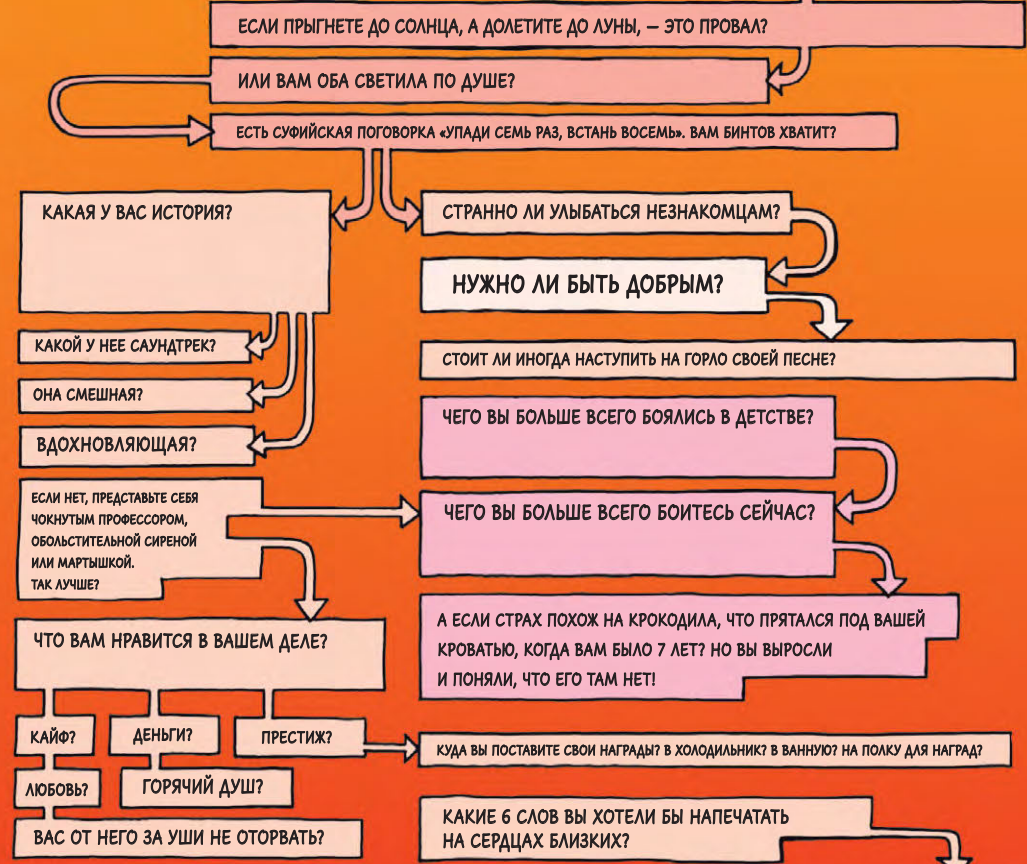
ЕСЛИ ПРЫГНЕТЕ ДО СОЛНЦА, А ДОЛЕТИТЕ ДО ЛУНЫ, — ЭТО ПРОВАЛ?

ИЛИ ВАМ ОБА СВЕТИЛА ПО ДУШЕ?

ЕСТЬ СУФИЙСКАЯ ПОГОВОРКА «УПАДИ СЕМЬ РАЗ, ВСТАНЬ ВОСЕМЬ». ВАМ БИНТОВ ХВАТИТ?

КАКАЯ У ВАС ИСТОРИЯ?

КАКОЙ У НЕЕ САУНДТРЕК?

ОНА СМЕШНАЯ?

ВДОХНОВЛЯЮЩАЯ?

ЕСЛИ НЕТ, ПРЕДСТАВЬТЕ СЕБЯ ЧОКНУТЫМ ПРОФЕССОРОМ, ОБОЛЬСТИТЕЛЬНОЙ СИРЕНОЙ ИЛИ МАРТЫШКОЙ. ТАК ЛУЧШЕ?

ЧТО ВАМ НРАВИТСЯ В ВАШЕМ ДЕЛЕ?

КАЙФ?

ДЕНЬГИ?

ПРЕСТИЖ?

ЛЮБОВЬ?

ГОРЯЧИЙ ДУШ?

ВАС ОТ НЕГО ЗА УШИ НЕ ОТОРВАТЬ?

СТРАННО ЛИ УЛЫБАТЬСЯ НЕЗНАКОМЦАМ?

НУЖНО ЛИ БЫТЬ ДОБРЫМ?

СТОИТ ЛИ ИНОГДА НАСТУПИТЬ НА ГОРЛО СВОЕЙ ПЕСНЕ?

ЧЕГО ВЫ БОЛЬШЕ ВСЕГО БОЯЛИСЬ В ДЕТСТВЕ?

ЧЕГО ВЫ БОЛЬШЕ ВСЕГО БОИТЕСЬ СЕЙЧАС?

А ЕСЛИ СТРАХ ПОХОЖ НА КРОКОДИЛА, ЧТО ПРЯТАЛСЯ ПОД ВАШЕЙ КРОВАТЬЮ, КОГДА ВАМ БЫЛО 7 ЛЕТ? НО ВЫ ВЫРОСЛИ И ПОНЯЛИ, ЧТО ЕГО ТАМ НЕТ!

КУДА ВЫ ПОСТАВИТЕ СВОИ НАГРАДЫ? В ХОЛОДИЛЬНИК? В ВАННУЮ? НА ПОЛКУ ДЛЯ НАГРАД?

КАКИЕ 6 СЛОВ ВЫ ХОТЕЛИ БЫ НАПЕЧАТАТЬ НА СЕРДЦАХ БЛИЗКИХ?